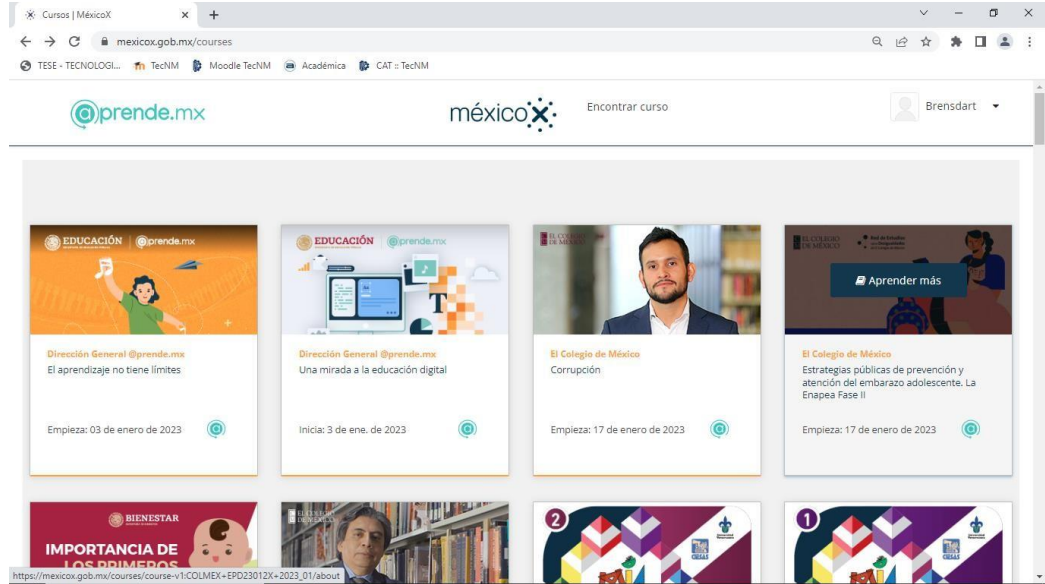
Cursos | MéxicoX
mexicox.gob.mx/courses
TESE - TECNOLOGI... TecNM Moodle TecNM Académica CAT :: TecNM

@prende.mx
méxicox
Encontrar curso
Brensdart

EDUCACIÓN | @prende.mx
Dirección General @prende.mx
El aprendizaje no tiene límites
Empieza: 03 de enero de 2023

EDUCACIÓN | @prende.mx
Dirección General @prende.mx
Una mirada a la educación digital
Inicia: 3 de ene. de 2023

EL COLEGIO DE MÉXICO
El Colegio de México
Corrupción
Empieza: 17 de enero de 2023

EL COLEGIO DE MÉXICO
Aprender más
El Colegio de México
Estrategias públicas de prevención y atención del embarazo adolescente. La Enapea Fase II
Empieza: 17 de enero de 2023

BIENESTAR
IMPORTANCIA DE LOS PRIMEROS

EL COLEGIO DE MÉXICO

2

1

https://mexicox.gob.mx/courses/course-v1:COLMEX+EPD23012X+2023_01/about